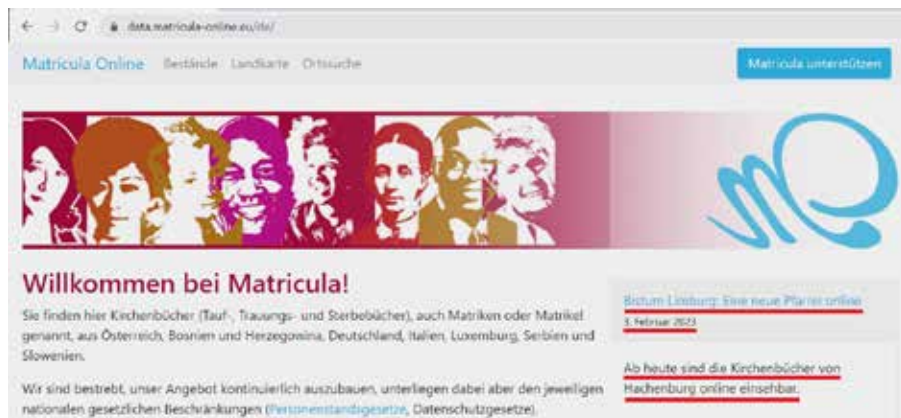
data.matricula-online.eu/de/

Matricula Online Bestände Landkarte Ortssuche

Matricula unterstützen

Willkommen bei Matricula!

Sie finden hier Kirchenbücher (Tauf-, Trauungs- und Sterbebücher), auch Matriken oder Matrikel genannt, aus Österreich, Bosnien und Herzegowina, Deutschland, Italien, Luxemburg, Serbien und Slowenien.

Wir sind bestrebt, unser Angebot kontinuierlich auszubauen, unterliegen dabei aber den jeweiligen nationalen gesetzlichen Beschränkungen (Personenstandsgesetze, Datenschutzgesetze).

Bistum Limburg: Eine neue Pfarrei online

3. Februar 2023

Ab heute sind die Kirchenbücher von Hachenburg online einsehbar.